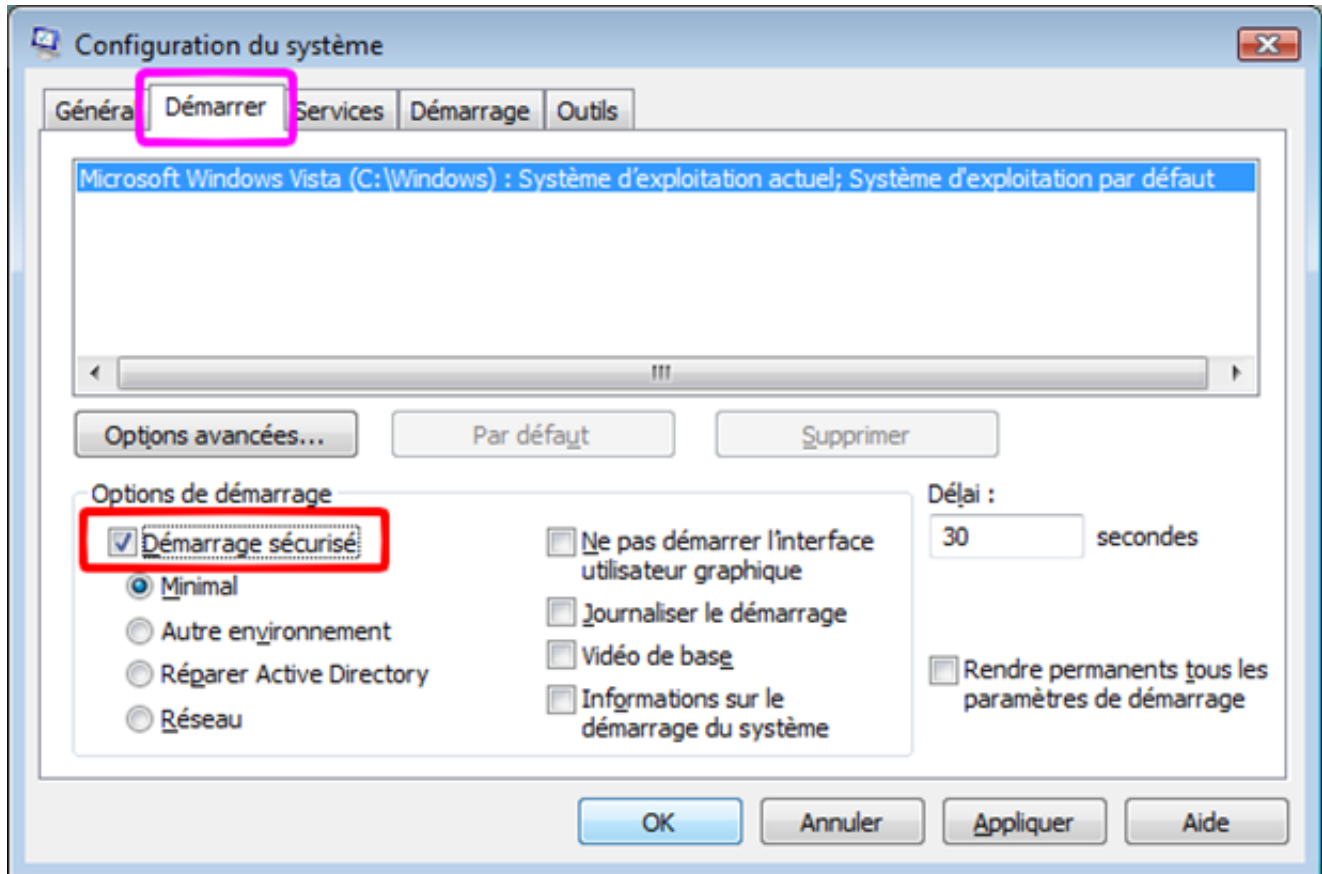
Configuration du système

Généra Démarrer Services Démarrage Outils

Microsoft Windows Vista (C:\Windows) : Système d'exploitation actuel; Système d'exploitation par défaut

Options avancées... Par défaut Supprimer

Options de démarrage

Démarrage sécurisé

Minimal

Autre environnement

Réparer Active Directory

Réseau

Ne pas démarrer l'interface utilisateur graphique

Journaliser le démarrage

Vidéo de base

Informations sur le démarrage du système

Délai :

30 secondes

Rendre permanents tous les paramètres de démarrage

OK Annuler Appliquer Aide